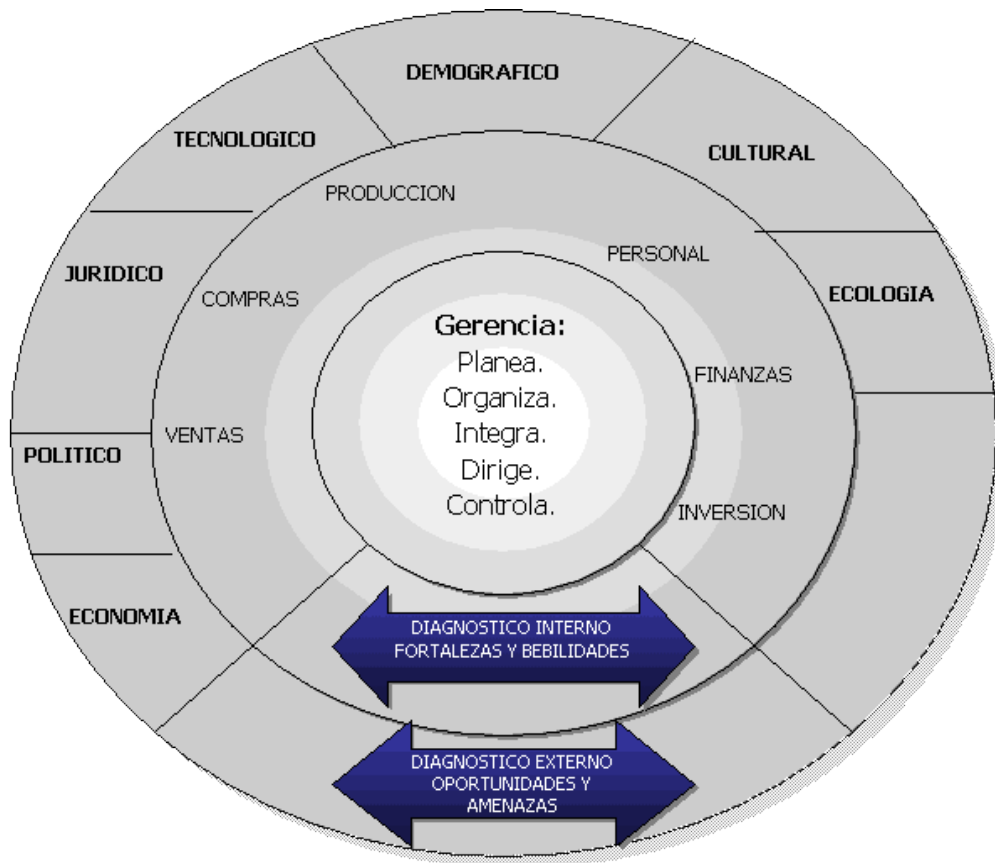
DEMOGRAFICO

TECNOLOGICO

CULTURAL

JURIDICO

ECOLOGIA

POLITICO

ECONOMIA

PRODUCCION

PERSONAL

COMPRAS

FINANZAS

VENTAS

INVERSION

Gerencia:
Planea.
Organiza.
Integra.
Dirige.
Controla.

DIAGNOSTICO INTERNO
FORTALEZAS Y BEBILIDADES

DIAGNOSTICO EXTERNO
OPORTUNIDADES Y
AMENAZAS